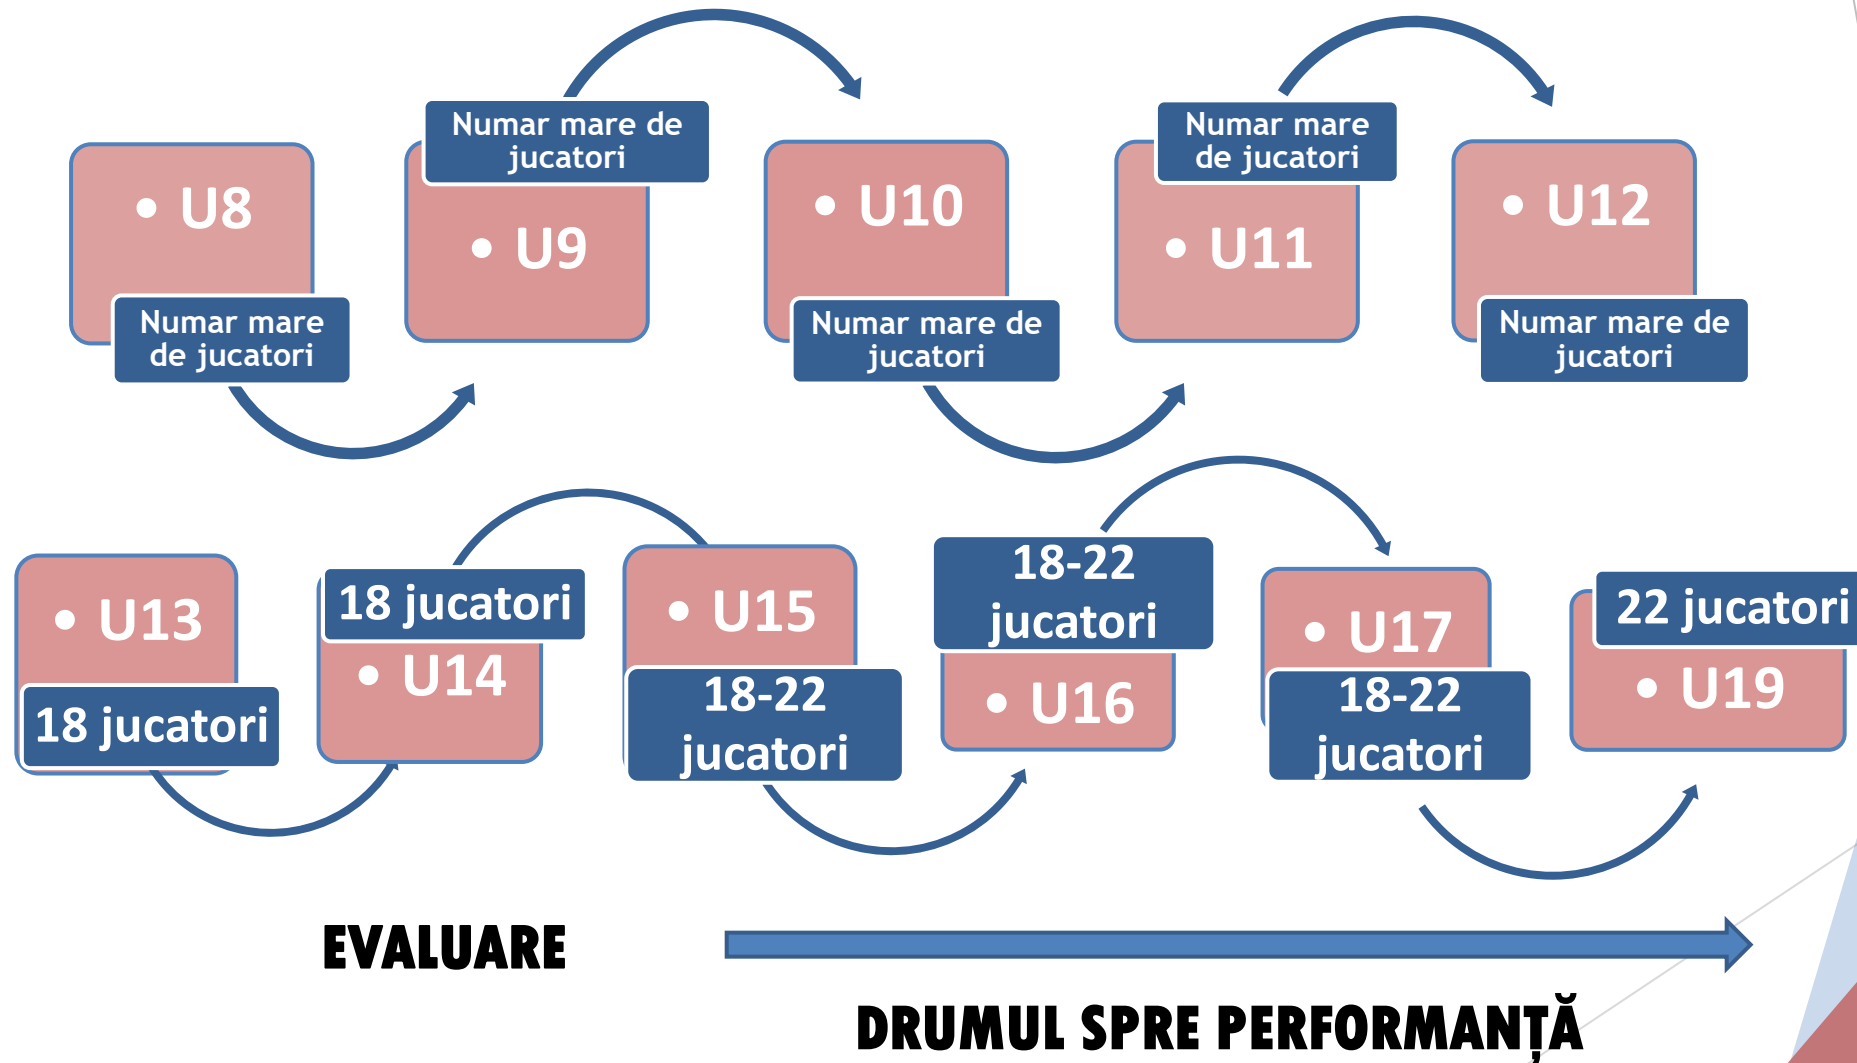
• U8

Numar mare de jucatori

Numar mare de jucatori

• U9

• U10

Numar mare de jucatori

Numar mare de jucatori

• U11

• U12

Numar mare de jucatori

• U13

18 jucatori

18 jucatori

• U14

• U15

18-22 jucatori

18-22 jucatori

• U16

• U17

18-22 jucatori

22 jucatori

• U19

EVALUARE

DRUMUL SPRE PERFORMANȚĂ